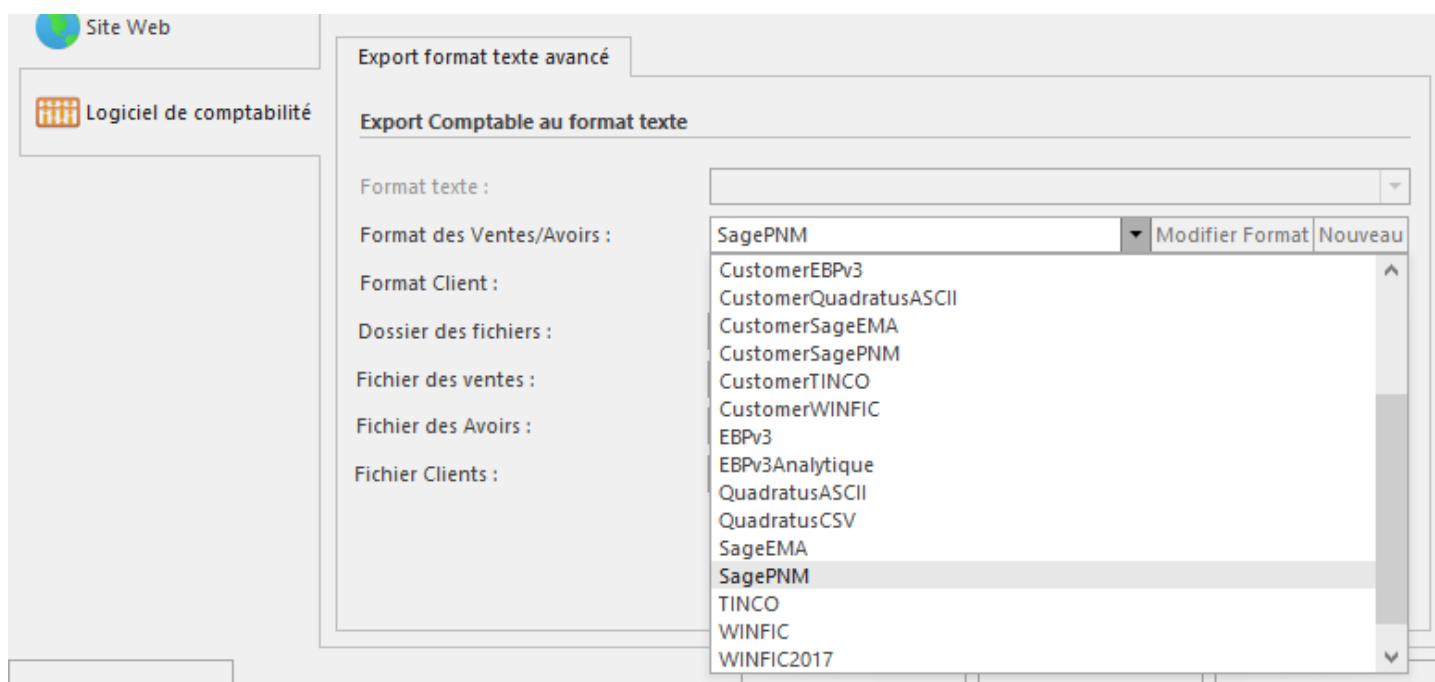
Site Web

Logiciel de comptabilité

Export format texte avancé

Export Comptable au format texte

Format texte :

Format des Ventes/Avoirs :

SagePNM

Modifier Format

Nouveau

Format Client :

Dossier des fichiers :

Fichier des ventes :

Fichier des Avoirs :

Fichier Clients :

CustomerEBPv3
CustomerQuadratusASCII
CustomerSageEMA
CustomerSagePNM
CustomerTINCO
CustomerWINFIC
EBPv3
EBPv3Analytique
QuadratusASCII
QuadratusCSV
SageEMA
SagePNM
TINCO
WINFIC
WINFIC2017